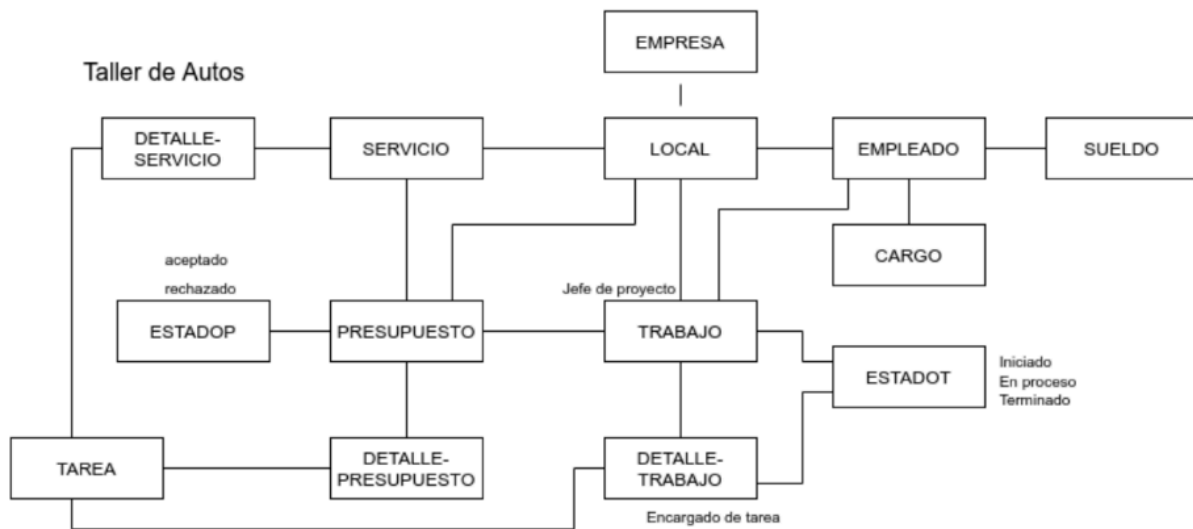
EMPRESA

Taller de Autos

DETALLE-SERVICIO

SERVICIO

LOCAL

EMPLEADO

SUELDO

CARGO

aceptado

rechazado

Jefe de proyecto

ESTADOP

PRESUPUESTO

TRABAJO

ESTADOT

Iniciado
En proceso
Terminado

TAREA

DETALLE-PRESUPUESTO

DETALLE-TRABAJO

Encargado de tarea